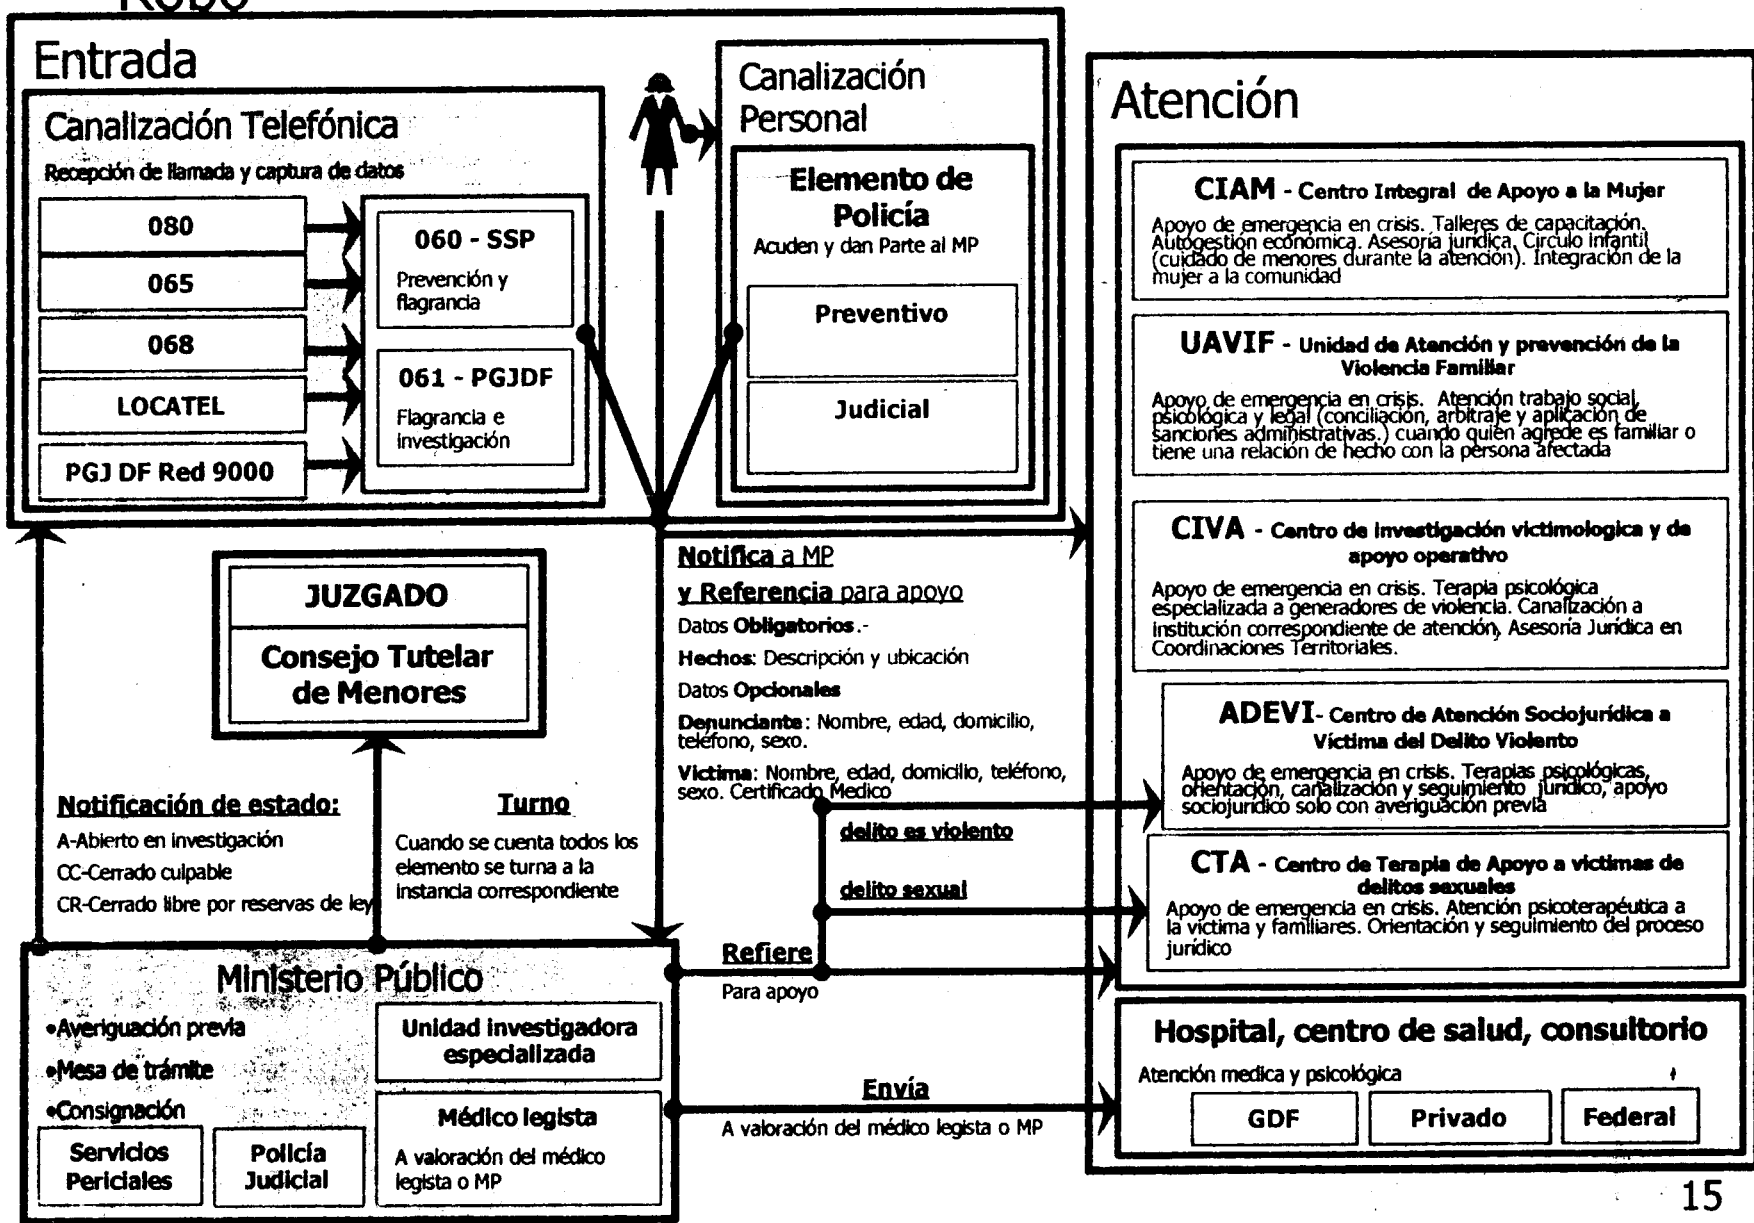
Robo

Entrada

Canalización Telefónica

Recepción de llamada y captura de datos

080

065

068

LOCATEL

PGJ DF Red 9000

060 - SSP

Prevención y flagrancia

061 - PGJDF

Flagrancia e investigación

Canalización Personal

Elemento de Policía

Acuden y dan Parte al MP

Preventivo

Judicial

Atención

CIAM - Centro Integral de Apoyo a la Mujer

Apoyo de emergencia en crisis. Talleres de capacitación. Autogestión económica. Asesoría jurídica. Círculo infantil (cuidado de menores durante la atención). Integración de la mujer a la comunidad

UAVIF - Unidad de Atención y prevención de la Violencia Familiar

Apoyo de emergencia en crisis. Atención trabajo social, psicológica y legal (conciliación, arbitraje y aplicación de sanciones administrativas.) cuando quien agrede es familiar o tiene una relación de hecho con la persona afectada

CIVA - Centro de Investigación victimologica y de apoyo operativo

Apoyo de emergencia en crisis. Terapia psicológica especializada a generadores de violencia. Canalización a institución correspondiente de atención, Asesoría Jurídica en Coordinaciones Territoriales.

ADEVI- Centro de Atención Sociojurídica a Víctima del Delito Violento

Apoyo de emergencia en crisis. Terapias psicológicas, orientación, canalización y seguimiento jurídico, apoyo sociojurídico solo con averiguación previa

CTA - Centro de Terapia de Apoyo a victimas de delitos sexuales

Apoyo de emergencia en crisis. Atención psicoterapéutica a la víctima y familiares. Orientación y seguimiento del proceso jurídico

Hospital, centro de salud, consultorio

Atención medica y psicológica

GDF

Privado

Federal

JUZGADO

Consejo Tutelar de Menores

Notifica a MP

y Referencia para apoyo

Datos Obligatorios.-

Hechos: Descripción y ubicación

Datos Opcionales

Denunciante: Nombre, edad, domicilio, teléfono, sexo.

Victima: Nombre, edad, domicilio, teléfono, sexo. Certificado Medico

delito es violento

delito sexual

Notificación de estado:

A-Abierto en investigación

CC-Cerrado culpable

CR-Cerrado libre por reservas de ley

Turno

Cuando se cuenta todos los elemento se turna a la instancia correspondiente

Ministerio Público

•Averiguación previa

•Mesa de trámite

•Consignación

Servicios Periciales

Policía Judicial

Unidad investigadora especializada

Médico legista

A valoración del médico legista o MP

Refiere

Para apoyo

Envía

A valoración del médico legista o MP

15